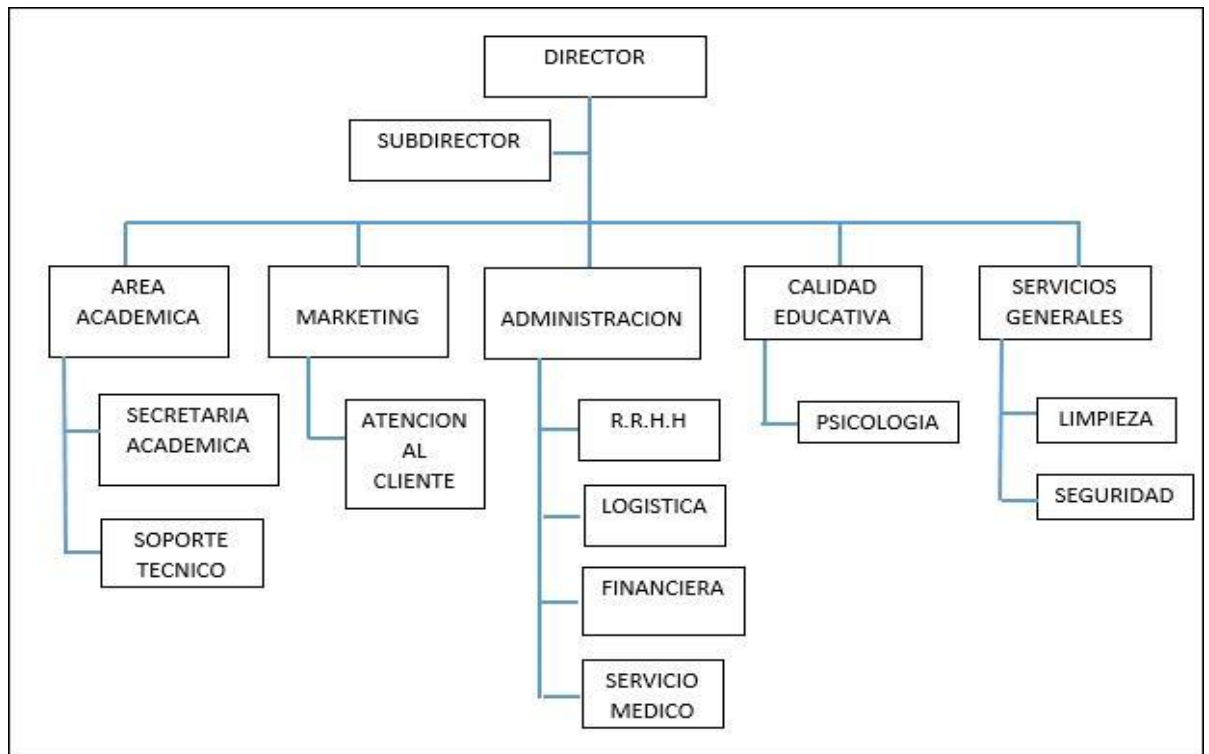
DIRECTOR

SUBDIRECTOR

AREA ACADEMICA

MARKETING

ADMINISTRACION

CALIDAD EDUCATIVA

SERVICIOS GENERALES

SECRETARIA ACADEMICA

SOPORTE TECNICO

ATENCION AL CLIENTE

R.R.H.H

LOGISTICA

FINANCIERA

SERVICIO MEDICO

PSICOLOGIA

LIMPIEZA

SEGURIDAD